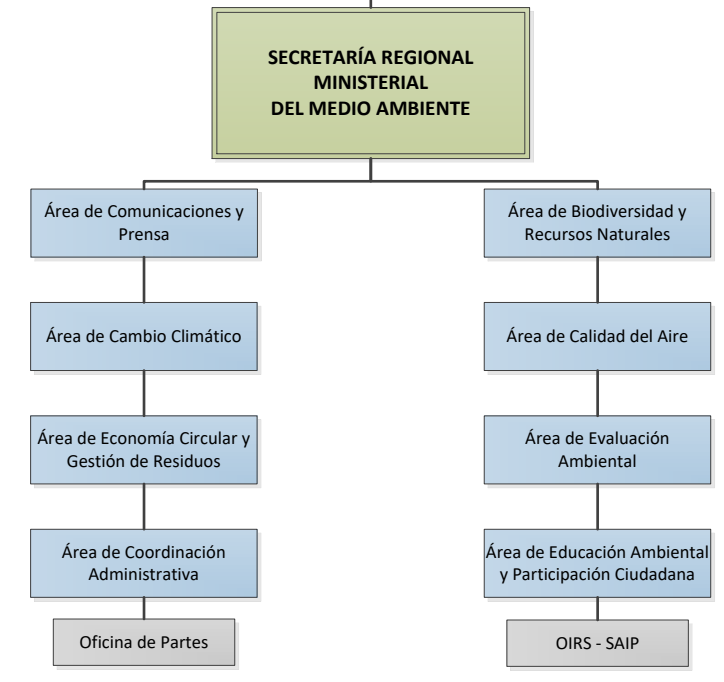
SECRETARÍA REGIONAL MINISTERIAL DEL MEDIO AMBIENTE

Área de Comunicaciones y Prensa

Área de Cambio Climático

Área de Economía Circular y Gestión de Residuos

Área de Coordinación Administrativa

Oficina de Partes

Área de Biodiversidad y Recursos Naturales

Área de Calidad del Aire

Área de Evaluación Ambiental

Área de Educación Ambiental y Participación Ciudadana

OIRS - SAIP